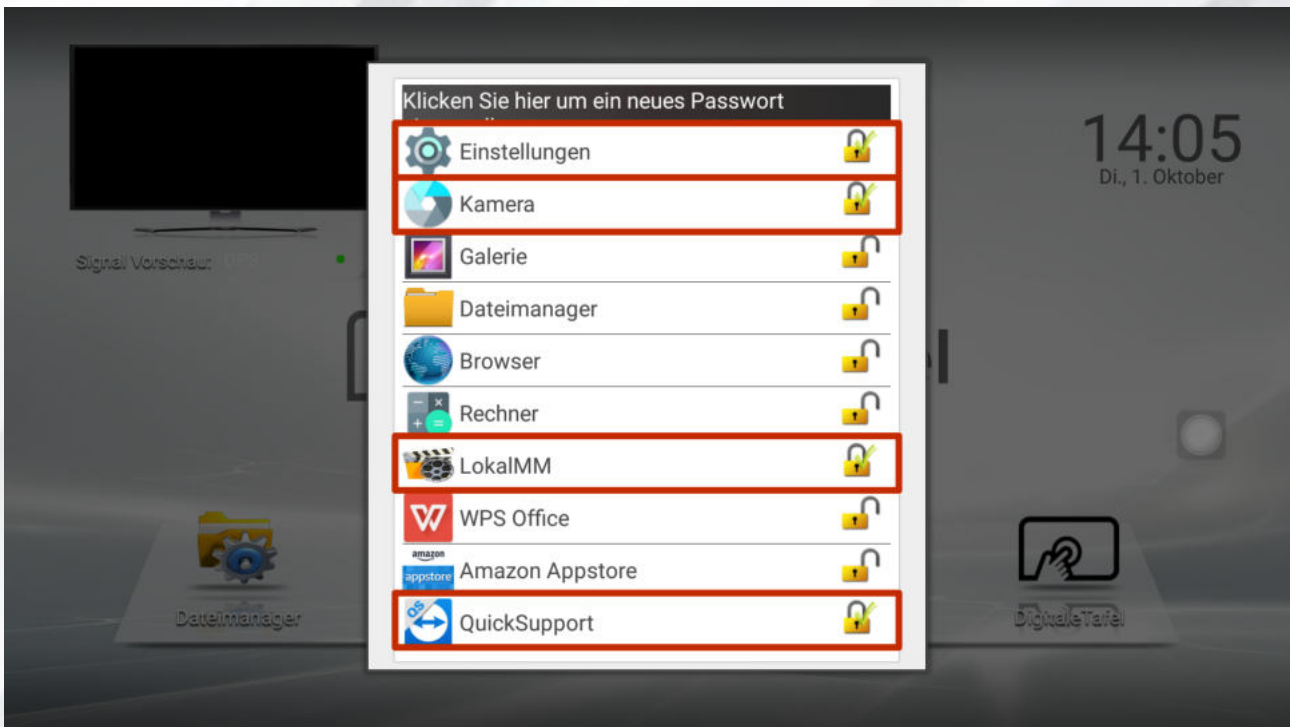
Klicken Sie hier um ein neues Passwort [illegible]

Einstellungen

Kamera

Galerie

Dateimanager

Browser

Rechner

LokalMM

WPS Office

amazon appstore Amazon Appstore

QuickSupport

14:05
Di., 1. Oktober

Signal Vorschau: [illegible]

Dateimanager

DigitaleTafel